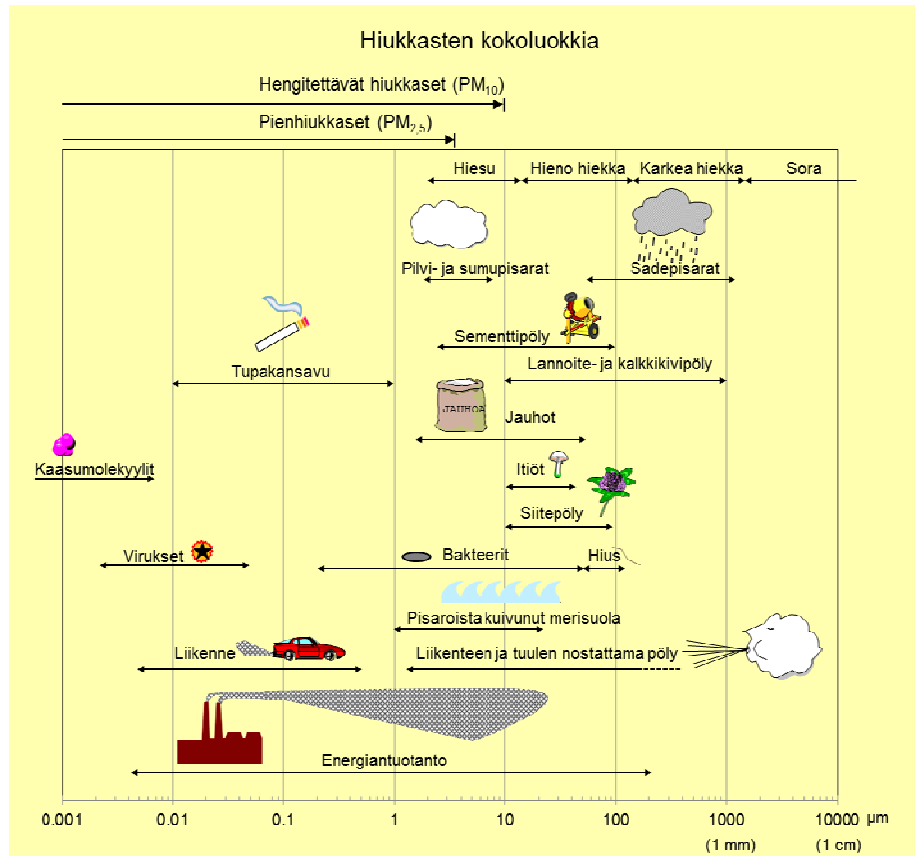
Hiukkasten kokoluokkia

Hengitettävät hiukkaset ($PM_{10}$)

Pienhiukkaset ($PM_{2,5}$)

Hiesu

Hieno hiekka

Karkea hiekka

Sora

Pilvi- ja sumupisarat

Sadepisarat

Sementtipöly

Tupakansavu

Lannoite- ja kalkkikivipöly

JAUHOA

Jauhot

Kaasumolekyylit

Itiöt

Siitepöly

Virukset

Bakteerit

Hius

Pisaroista kuivunut merisuola

Liikenne

Liikenteen ja tuulen nostattama pöly

Energiantuotanto

0.001

0.01

0.1

1

10

100

1000

10000 µm

(1 mm)

(1 cm)